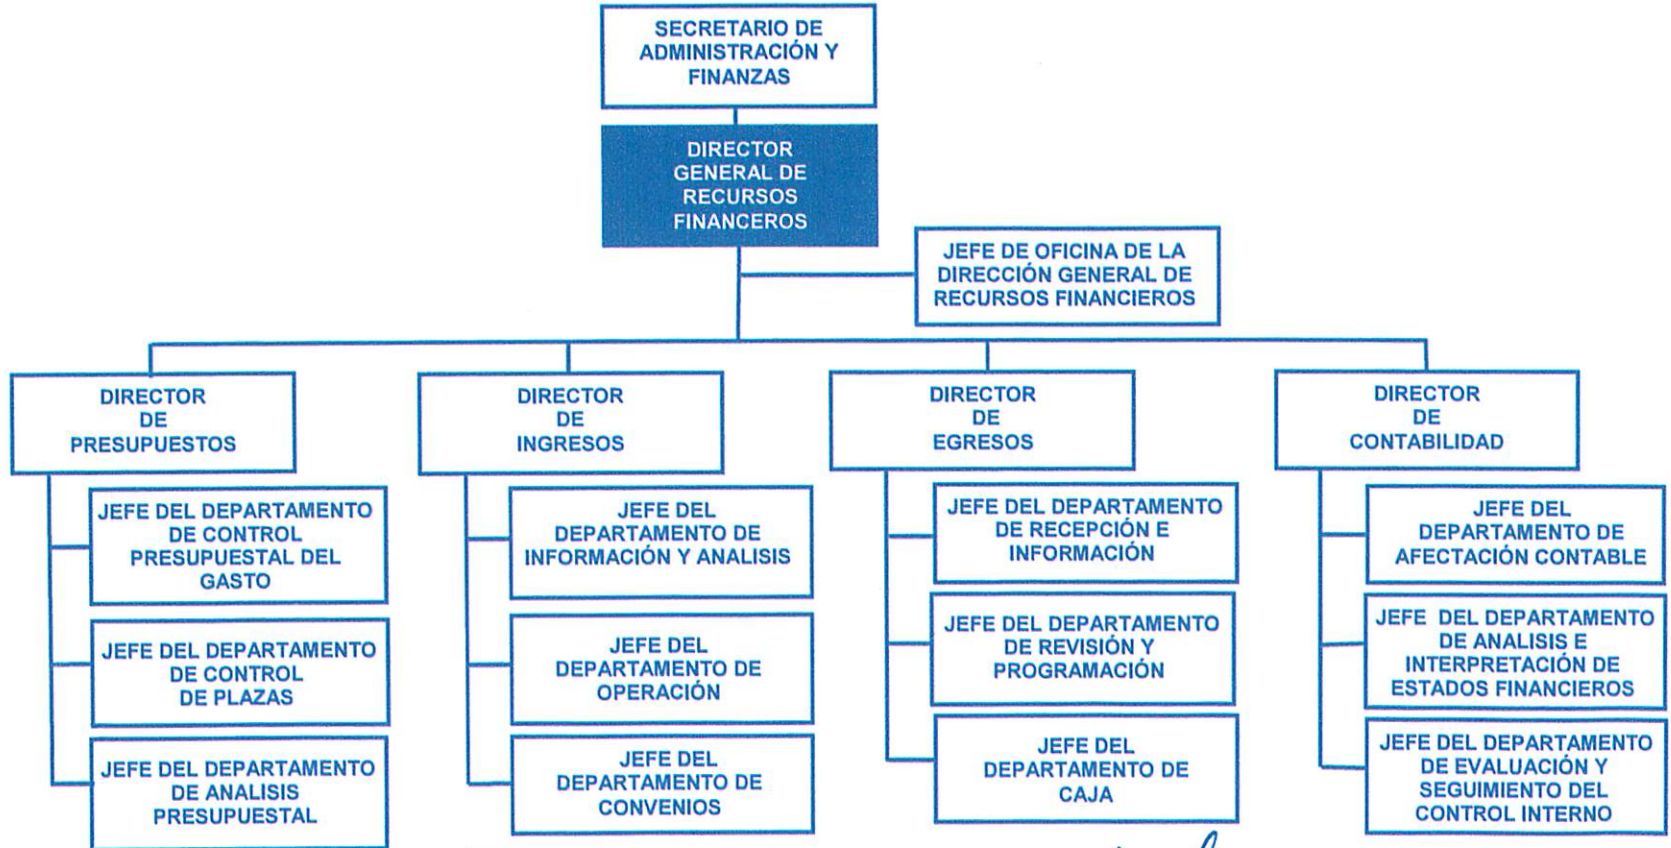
SECRETARIO DE ADMINISTRACIÓN Y FINANZAS

DIRECTOR GENERAL DE RECURSOS FINANCEROS

JEFE DE OFICINA DE LA DIRECCIÓN GENERAL DE RECURSOS FINANCIEROS

DIRECTOR DE PRESUPUESTOS

JEFE DEL DEPARTAMENTO DE CONTROL PRESUPUESTAL DEL GASTO

JEFE DEL DEPARTAMENTO DE CONTROL DE PLAZAS

JEFE DEL DEPARTAMENTO DE ANALISIS PRESUPUESTAL

DIRECTOR DE INGRESOS

JEFE DEL DEPARTAMENTO DE INFORMACIÓN Y ANALISIS

JEFE DEL DEPARTAMENTO DE OPERACIÓN

JEFE DEL DEPARTAMENTO DE CONVENIOS

DIRECTOR DE EGRESOS

JEFE DEL DEPARTAMENTO DE RECEPCIÓN E INFORMACIÓN

JEFE DEL DEPARTAMENTO DE REVISIÓN Y PROGRAMACIÓN

JEFE DEL DEPARTAMENTO DE CAJA

DIRECTOR DE CONTABILIDAD

JEFE DEL DEPARTAMENTO DE AFECTACIÓN CONTABLE

JEFE DEL DEPARTAMENTO DE ANALISIS E INTERPRETACIÓN DE ESTADOS FINANCIEROS

JEFE DEL DEPARTAMENTO DE EVALUACIÓN Y SEGUIMIENTO DEL CONTROL INTERNO